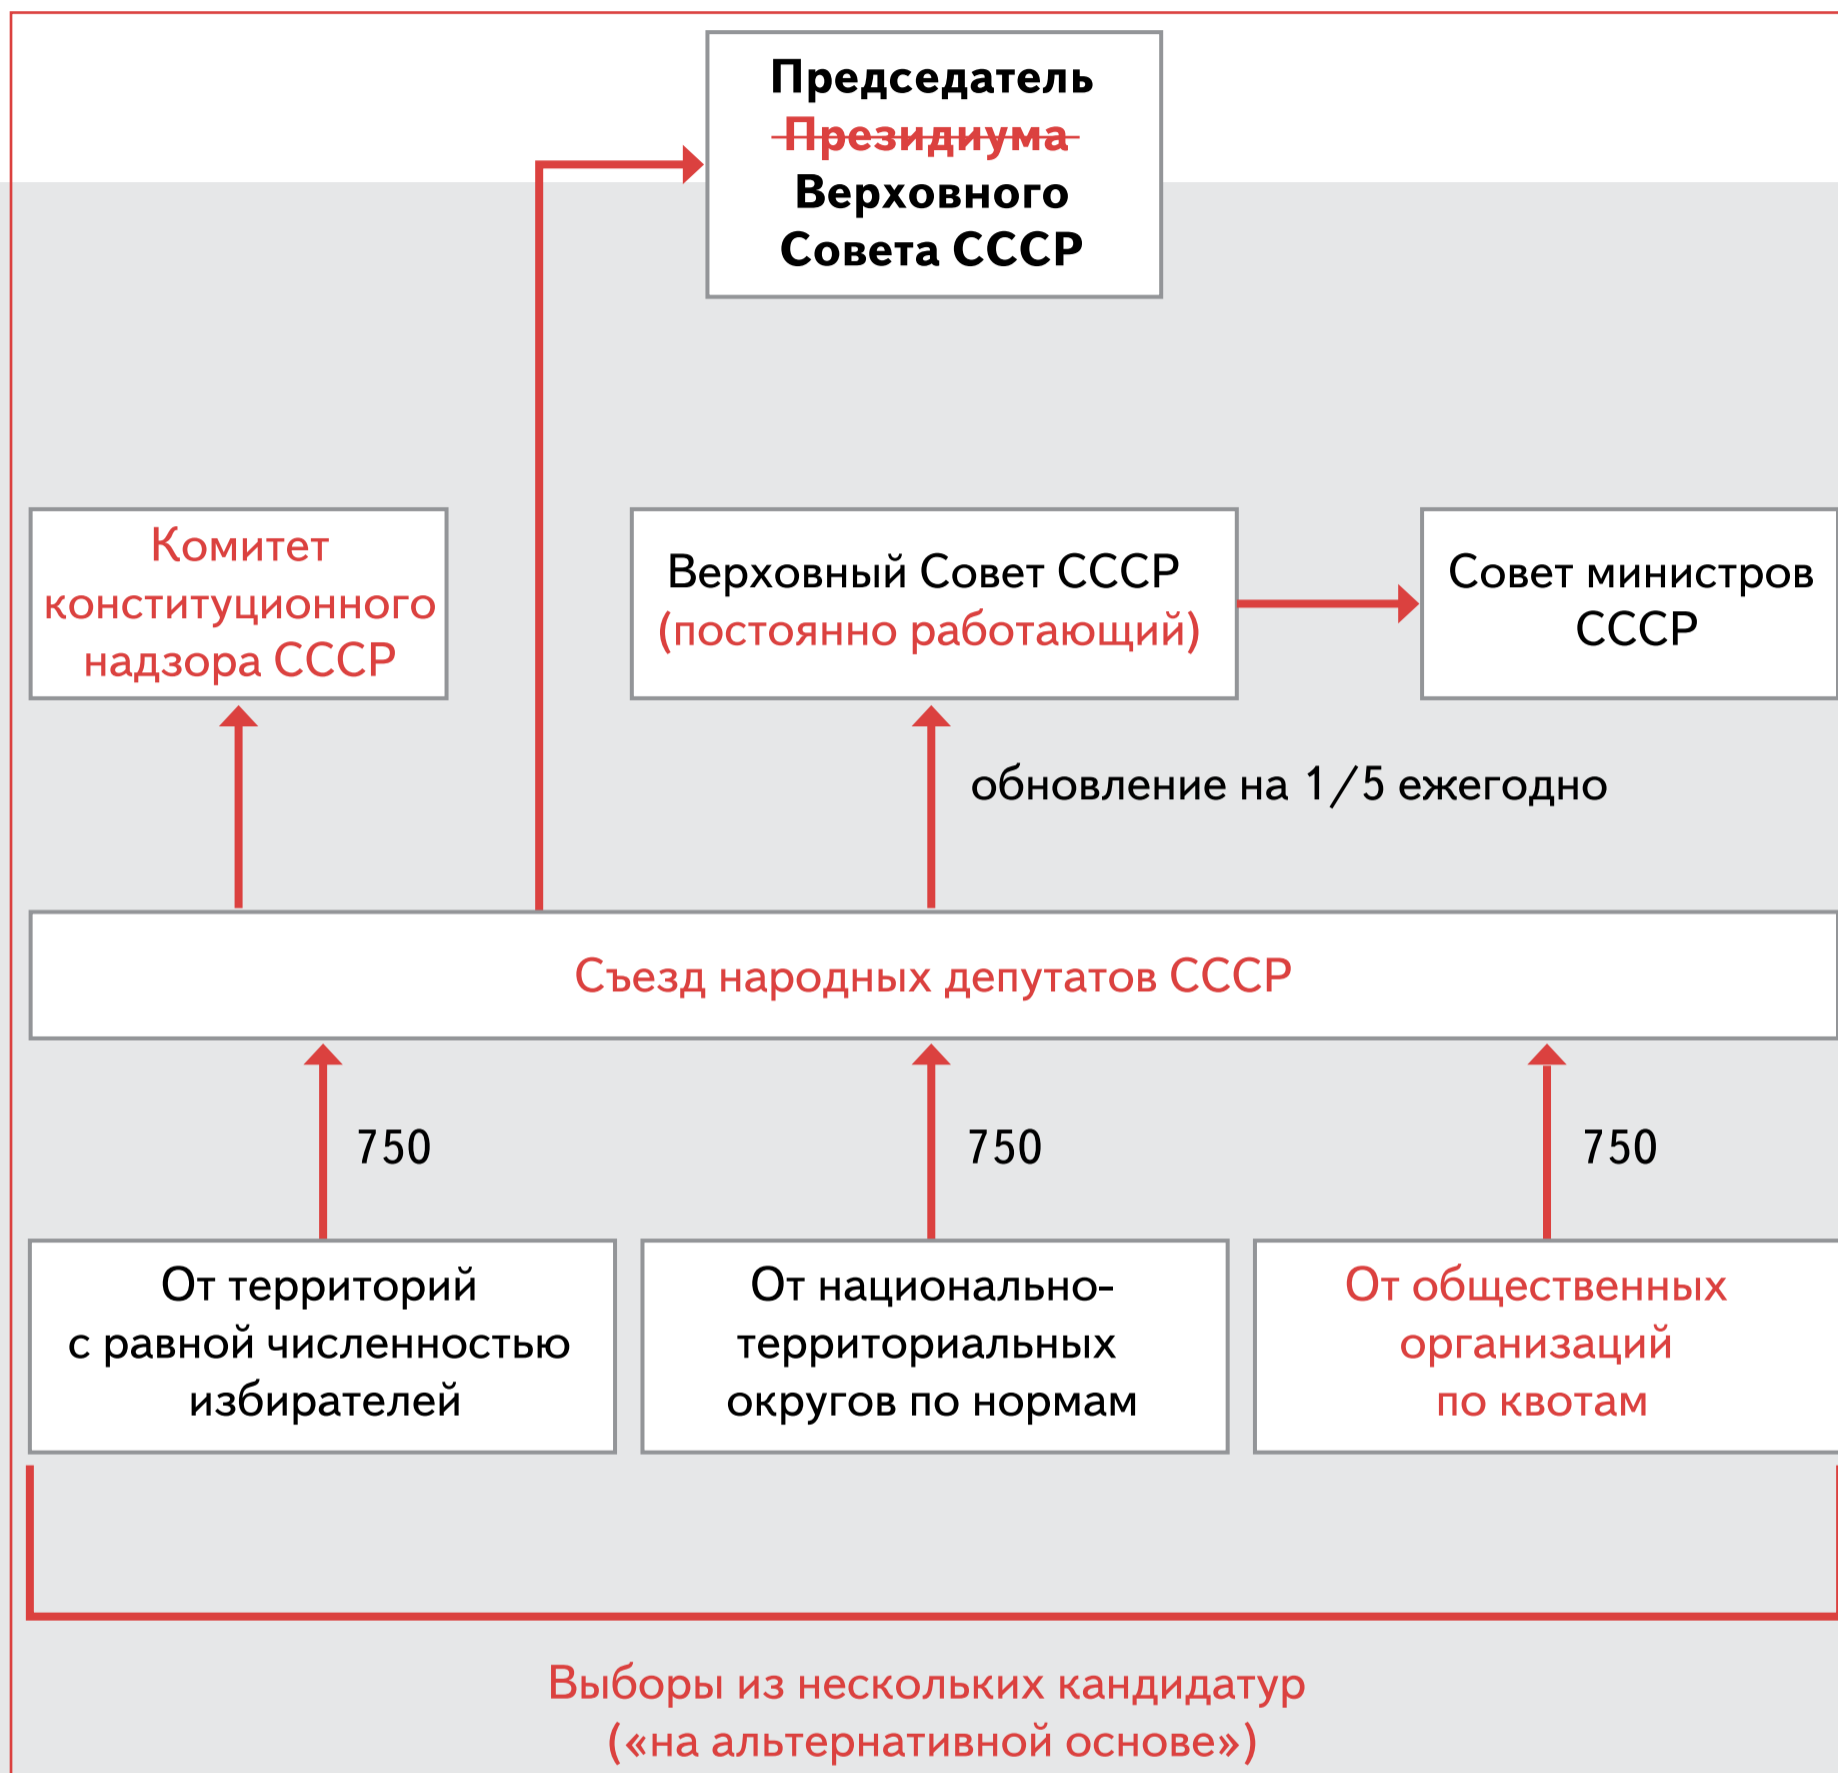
Председатель ~~Президиума~~ Верховного Совета СССР

Комитет конституционного надзора СССР

Верховный Совет СССР (постоянно работающий)

Совет министров СССР

обновление на 1/5 ежегодно

Съезд народных депутатов СССР

750

750

750

От территорий с равной численностью избирателей

От национально-территориальных округов по нормам

От общественных организаций по квотам

Выборы из нескольких кандидатур («на альтернативной основе»)